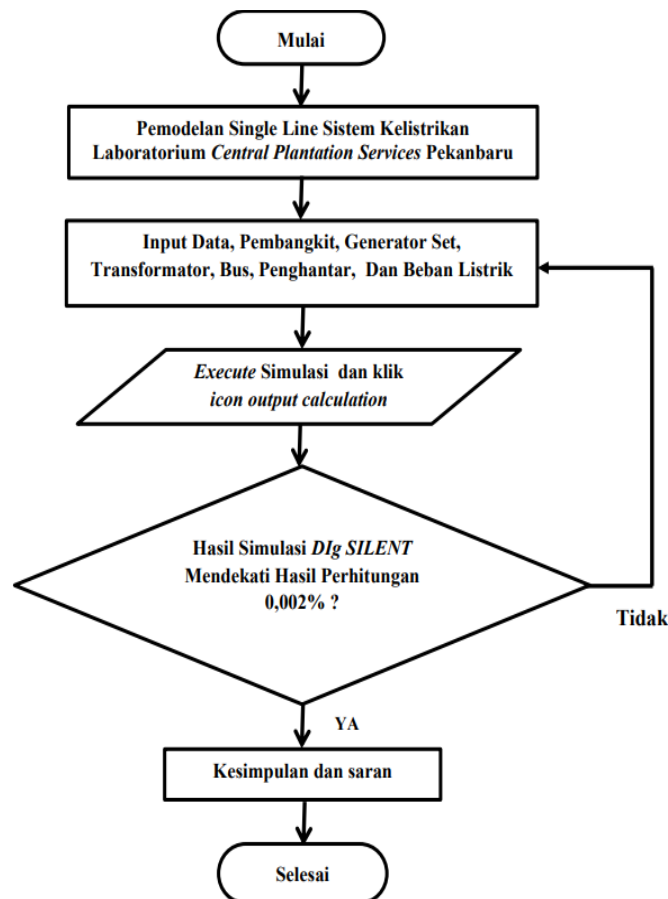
Mulai

Pemodelan Single Line Sistem Kelistrikan Laboratorium Central Plantation Services Pekanbaru

Input Data, Pembangkit, Generator Set, Transformator, Bus, Penghantar, Dan Beban Listrik

Execute Simulasi dan klik icon output calculation

Hasil Simulasi DIg SILENT Mendekati Hasil Perhitungan 0,002% ?

Tidak

YA

Kesimpulan dan saran

Selesai